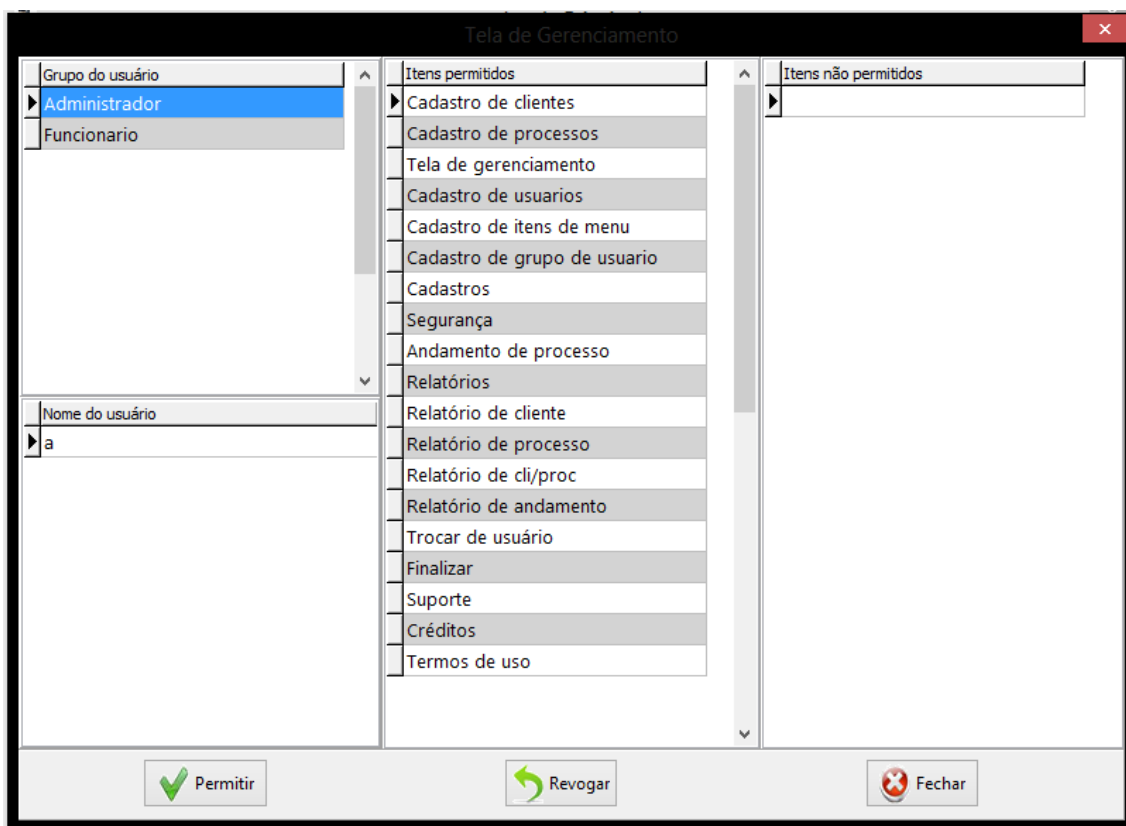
Tela de Gerenciamento

Grupo do usuário
Administrador
Funcionario

Nome do usuário
a

Itens permitidos
Cadastro de clientes
Cadastro de processos
Tela de gerenciamento
Cadastro de usuarios
Cadastro de itens de menu
Cadastro de grupo de usuario
Cadastros
Segurança
Andamento de processo
Relatórios
Relatório de cliente
Relatório de processo
Relatório de cli/proc
Relatório de andamento
Trocar de usuário
Finalizar
Suporte
Créditos
Termos de uso

Itens não permitidos

Permitir
Revogar
Fechar